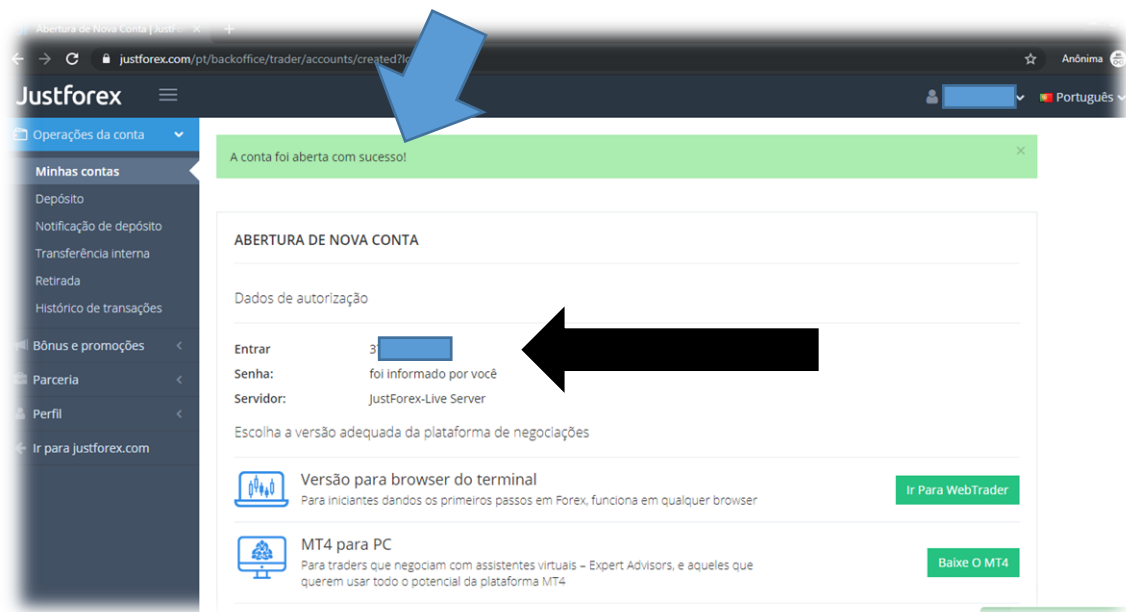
Abertura de Nova Conta | JustF

justforex.com/pt/backoffice/trader/accounts/created?l

Anônima

Justforex

Português

Operações da conta

Minhas contas

Depósito

Notificação de depósito

Transferência interna

Retirada

Histórico de transações

Bônus e promoções

Parceria

Perfil

Ir para justforex.com

A conta foi aberta com sucesso!

×

ABERTURA DE NOVA CONTA

Dados de autorização

Entrar 3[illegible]

Senha: foi informado por você

Servidor: JustForex-Live Server

Escolha a versão adequada da plataforma de negociações

Versão para browser do terminal

Para iniciantes dandos os primeiros passos em Forex, funciona em qualquer browser

Ir Para WebTrader

MT4 para PC

Para traders que negociam com assistentes virtuais – Expert Advisors, e aqueles que querem usar todo o potencial da plataforma MT4

Baixe O MT4